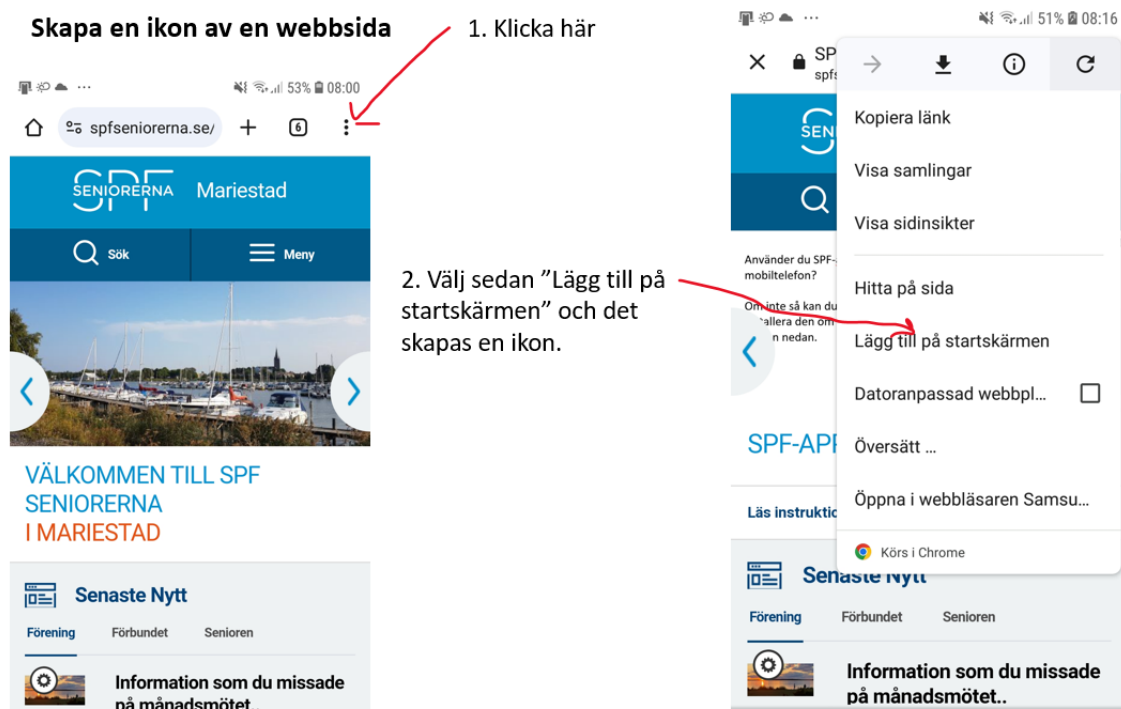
Skapa en ikon av en webbsida

1. Klicka här

53% 08:00

spfseniorerna.se/

6

SPF SENIORERNA Mariestad

Sök

Meny

VÄLKOMMEN TILL SPF SENIORERNA I MARIESTAD

Senaste Nytt

Förening Förbundet Senioren

Information som du missade på månadsmötet..

2. Välj sedan ”Lägg till på startskärmen” och det skapas en ikon.

51% 08:16

SP
spf

SENI

Använder du SPF-
mobiltelefon?

Om inte så kan du
installera den om
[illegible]n nedan.

SPF-APP

Läs instruktio

Kopiera länk

Visa samlingar

Visa sidinsikter

Hitta på sida

Lägg till på startskärmen

Datoranpassad webbpl…

Översätt …

Öppna i webbläsaren Samsu…

Körs i Chrome

Senaste Nytt

Förening Förbundet Senioren

Information som du missade på månadsmötet..